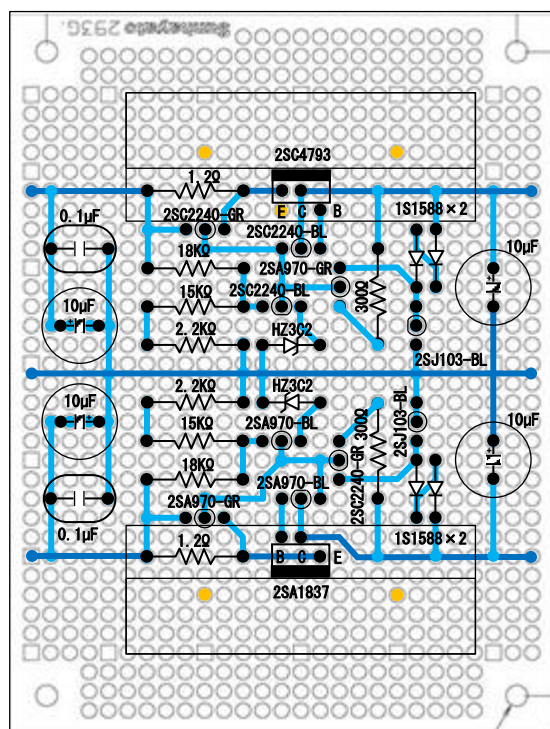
Sunhayato 293G

2SC4793

1.2Ω

E C B

0.1μF

2SC2240-GR

2SC2240-BL

1S1588×2

18KΩ

10μF

2SA970-GR

15KΩ

2SC2240-BL

300Ω

10μF

2.2KΩ

HZ3C2

2SJ103-BL

2.2KΩ

HZ3C2

10μF

15KΩ

2SA970-BL

300Ω

2SJ103-BL

10μF

18KΩ

2SA970-BL

2SC2240-GR

0.1μF

2SA970-GR

1.2Ω

1S1588×2

B C E

2SA1837